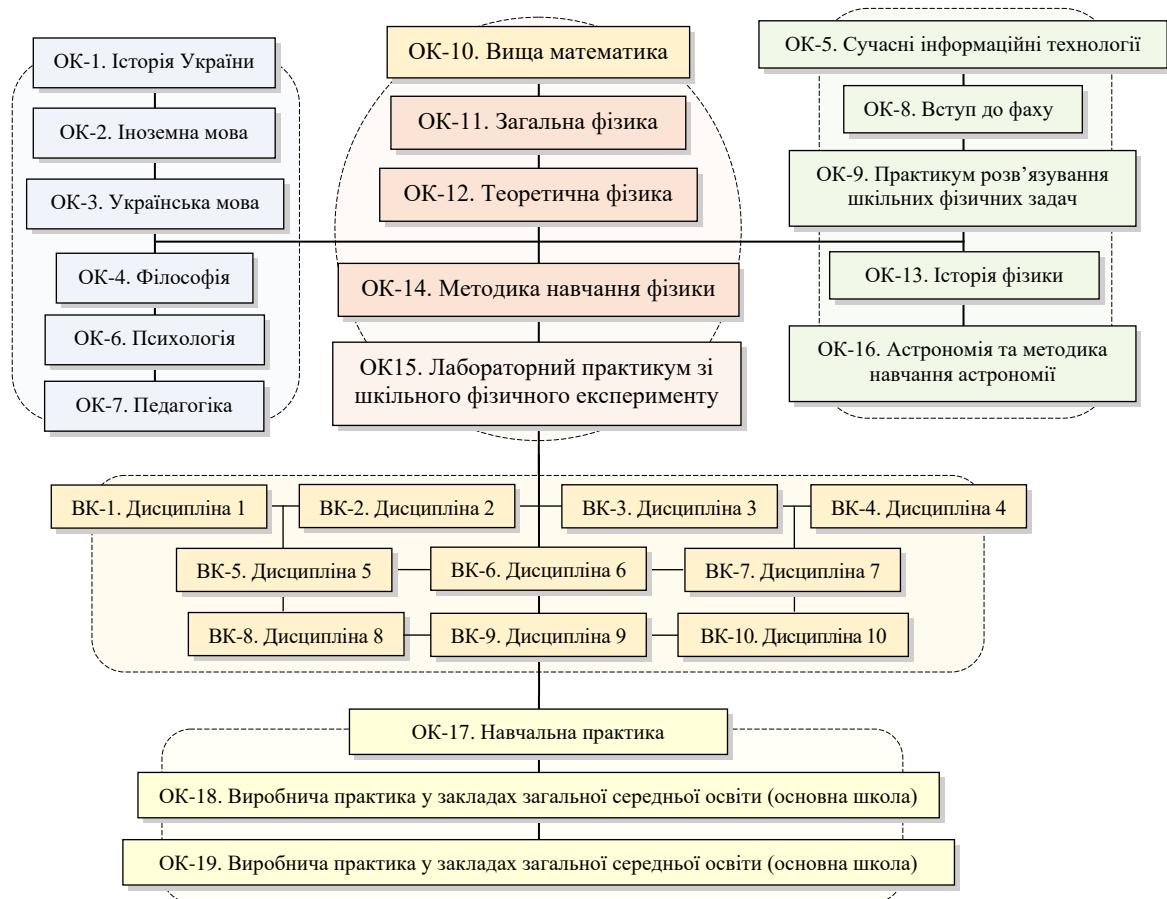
ОК-1. Історія України

ОК-2. Іноземна мова

ОК-3. Українська мова

ОК-4. Філософія

ОК-6. Психологія

ОК-7. Педагогіка

ОК-10. Вища математика

ОК-11. Загальна фізика

ОК-12. Теоретична фізика

ОК-14. Методика навчання фізики

ОК15. Лабораторний практикум зі шкільного фізичного експерименту

ОК-5. Сучасні інформаційні технології

ОК-8. Вступ до фаху

ОК-9. Практикум розв'язування шкільних фізичних задач

ОК-13. Історія фізики

ОК-16. Астрономія та методика навчання астрономії

ВК-1. Дисципліна 1

ВК-2. Дисципліна 2

ВК-3. Дисципліна 3

ВК-4. Дисципліна 4

ВК-5. Дисципліна 5

ВК-6. Дисципліна 6

ВК-7. Дисципліна 7

ВК-8. Дисципліна 8

ВК-9. Дисципліна 9

ВК-10. Дисципліна 10

ОК-17. Навчальна практика

ОК-18. Виробнича практика у закладах загальної середньої освіти (основна школа)

ОК-19. Виробнича практика у закладах загальної середньої освіти (основна школа)